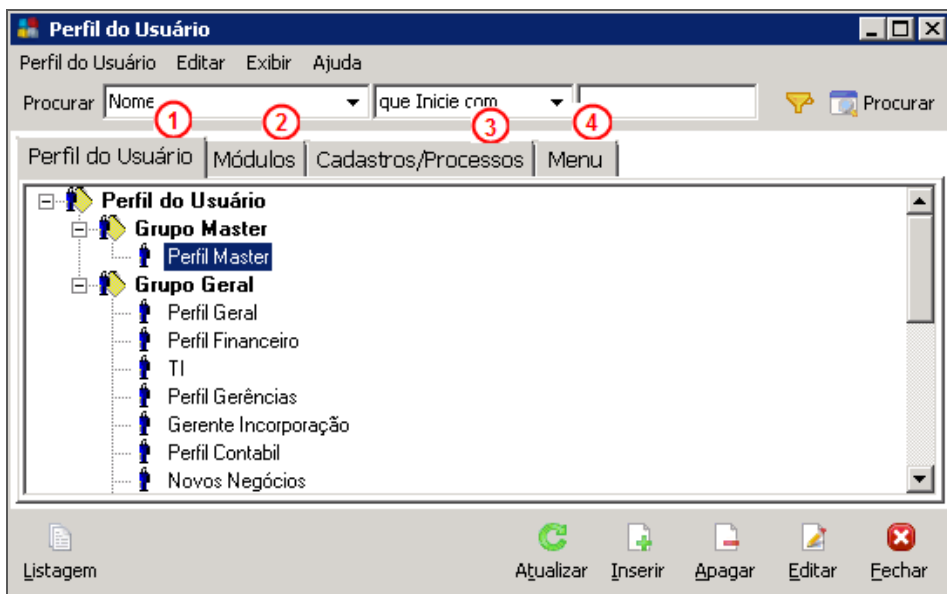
Perfil do Usuário

Perfil do Usuário Editar Exibir Ajuda

Procurar Nome que Inicie com Procurar

1 2 3 4

Perfil do Usuário Módulos Cadastros/Processos Menu

Perfil do Usuário
Grupo Master
Perfil Master
Grupo Geral
Perfil Geral
Perfil Financeiro
TI
Perfil Gerências
Gerente Incorporação
Perfil Contabil
Novos Negócios

Listagem Atualizar Inserir Apagar Editar Fechar